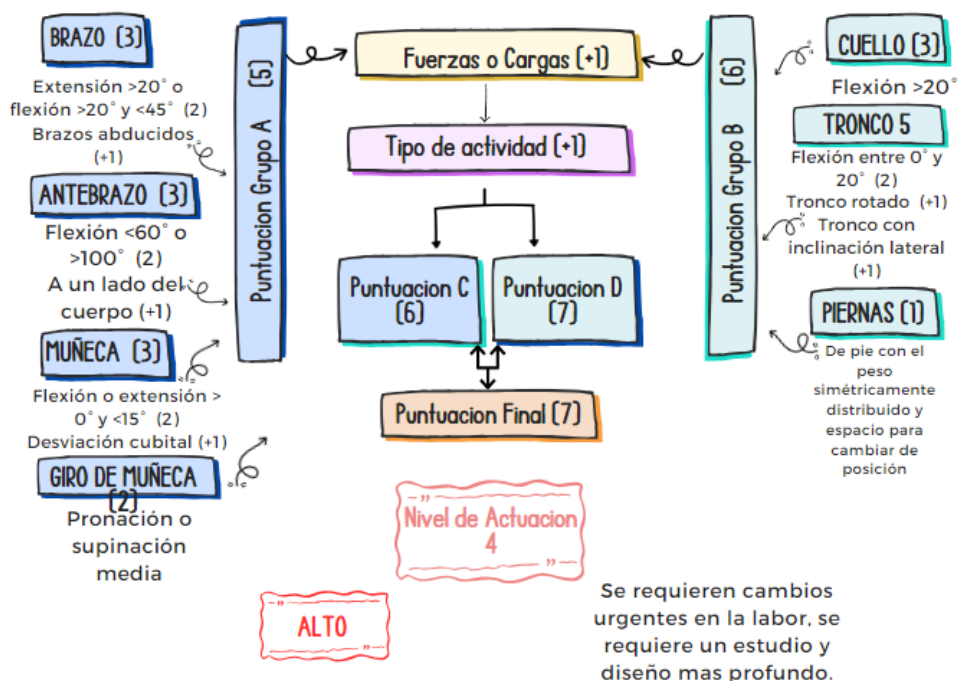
BRAZO (3)

Extensión >20° o flexión >20° y <45° (2)
Brazos abducidos (+1)

ANTEBRAZO (3)

Flexión <60° o >100° (2)
A un lado del cuerpo (+1)

MUÑECA (3)

Flexión o extensión > 0° y <15° (2)
Desviación cubital (+1)

GIRO DE MUÑECA (2)

Pronación o supinación media

Puntuacion Grupo A (5)

Fuerzas o Cargas (+1)

Tipo de actividad (+1)

Puntuacion C (6)

Puntuacion D (7)

Puntuacion Final (7)

Nivel de Actuacion 4

ALTO

Puntuacion Grupo B (6)

CUELLO (3)

Flexión >20°

TRONCO 5

Flexión entre 0° y 20° (2)
Tronco rotado (+1)
Tronco con inclinación lateral (+1)

PIERNAS (1)

De pie con el peso simétricamente distribuido y espacio para cambiar de posición

Se requieren cambios urgentes en la labor, se requiere un estudio y diseño mas profundo.